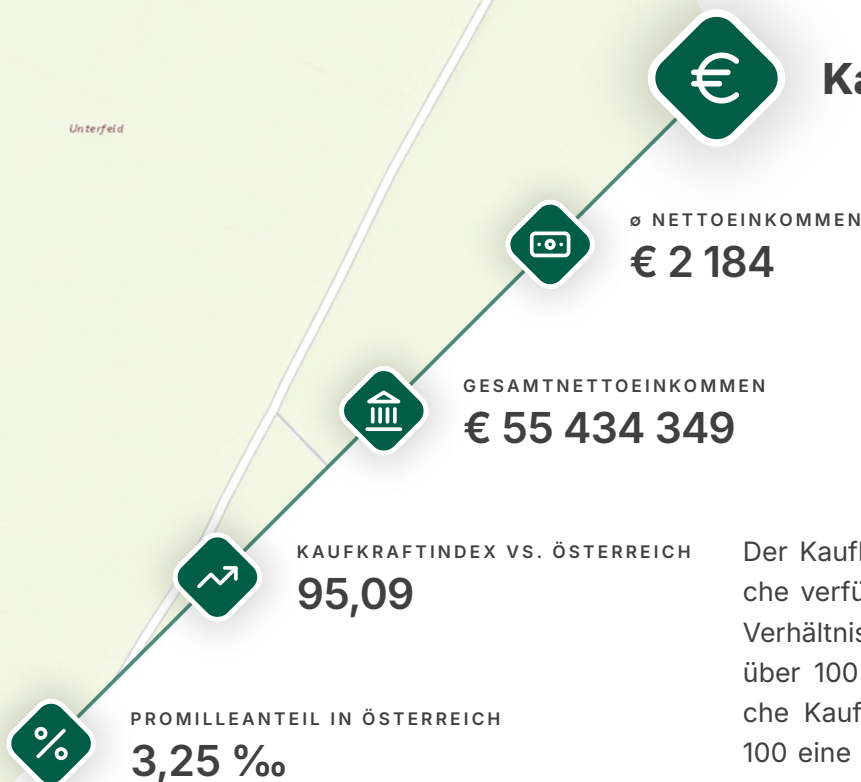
Unterfeld

Ka

ø NETTOEINKOMMEN
€ 2 184

GESAMTNETTOEINKOMMEN
€ 55 434 349

KAUFKRAFTINDEX VS. ÖSTERREICH
95,09

PROMILLEANTEIL IN ÖSTERREICH
3,25 ‰

Der Kaufl
che verfü
Verhältnis
über 100
che Kauf
100 eine